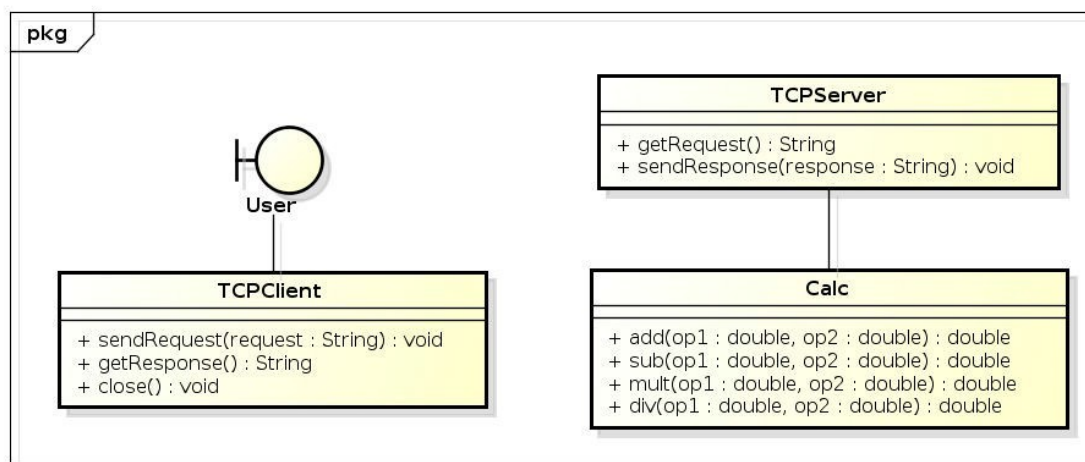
pkg

User

TCPClient

+ sendRequest(request : String) : void
+ getResponse() : String
+ close() : void

TCPServer

+ getRequest() : String
+ sendResponse(response : String) : void

Calc

+ add(op1 : double, op2 : double) : double
+ sub(op1 : double, op2 : double) : double
+ mult(op1 : double, op2 : double) : double
+ div(op1 : double, op2 : double) : double